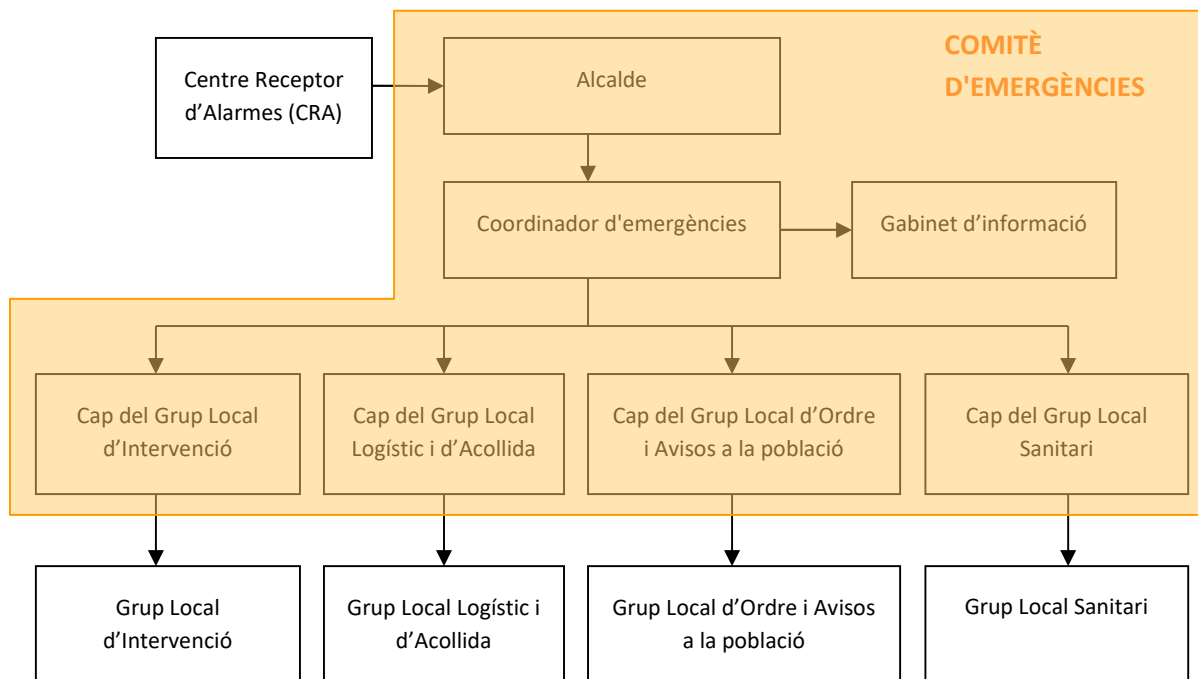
COMITÈ D'EMERGÈNCIES

Centre Receptor d’Alarmes (CRA)

Alcalde

Coordinador d'emergències

Gabinet d’informació

Cap del Grup Local d’Intervenció

Cap del Grup Local Logístic i d’Acollida

Cap del Grup Local d’Ordre i Avisos a la població

Cap del Grup Local Sanitari

Grup Local d’Intervenció

Grup Local Logístic i d’Acollida

Grup Local d’Ordre i Avisos a la població

Grup Local Sanitari